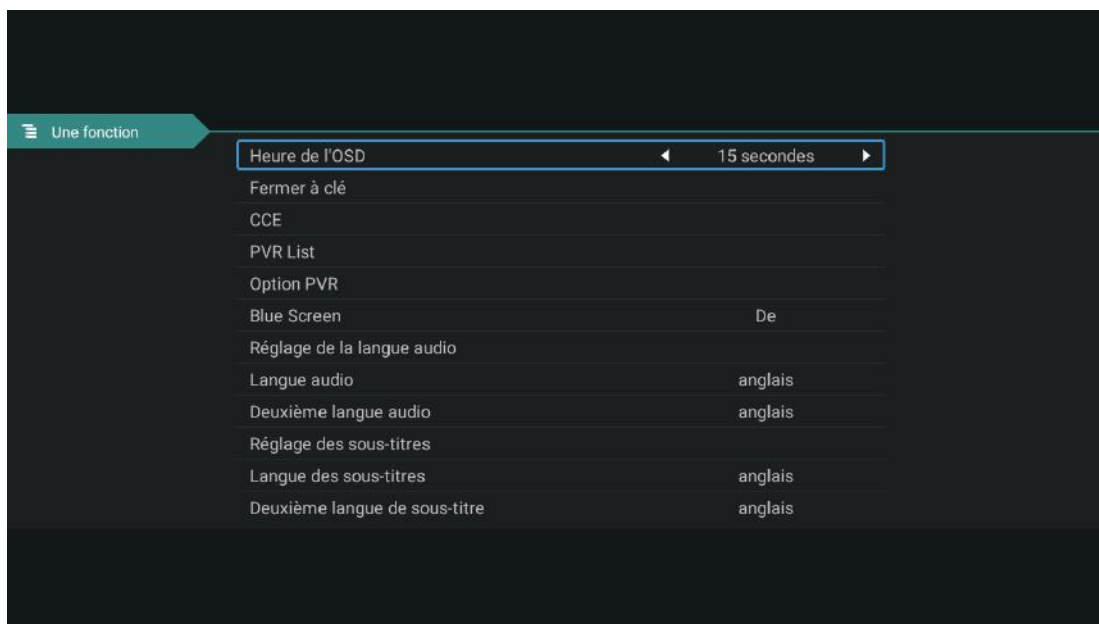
Une fonction

| | |
|---|---|
| Heure de l'OSD | ◀ 15 secondes ▶ |
| Fermer à clé | |
| CCE | |
| PVR List | |
| Option PVR | |
| Blue Screen | De |
| Réglage de la langue audio | |
| Langue audio | anglais |
| Deuxième langue audio | anglais |
| Réglage des sous-titres | |
| Langue des sous-titres | anglais |
| Deuxième langue de sous-titre | anglais |